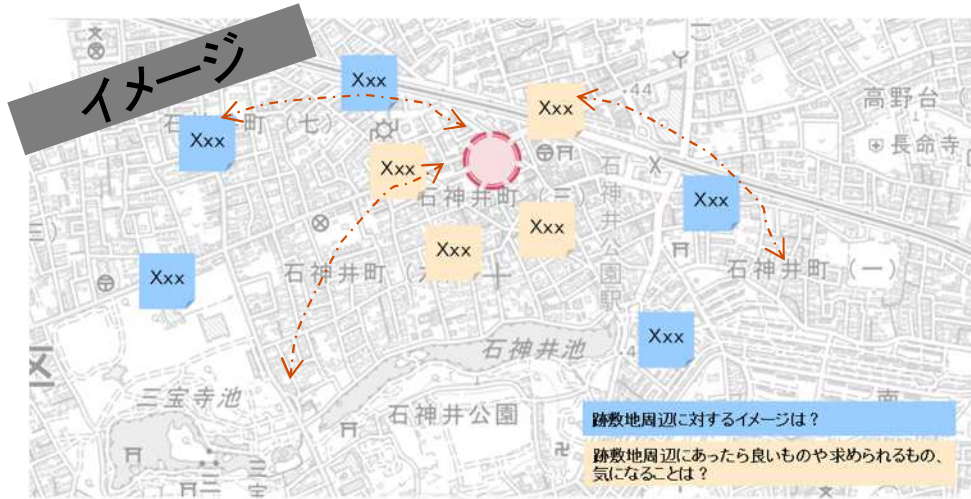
イメージ

Xxx

Xxx

Xxx

Xxx

Xxx

Xxx

Xxx

Xxx

Xxx

高野台

長命寺

石神井町（七）

石神井町（三）

石神井町（六）

石神井町（一）

石神井公園駅

石神井池

三宝寺池

石神井公園

跡数地周辺に対するイメージは？

跡数地周辺にあったら良いものや求められるもの、気になることは？